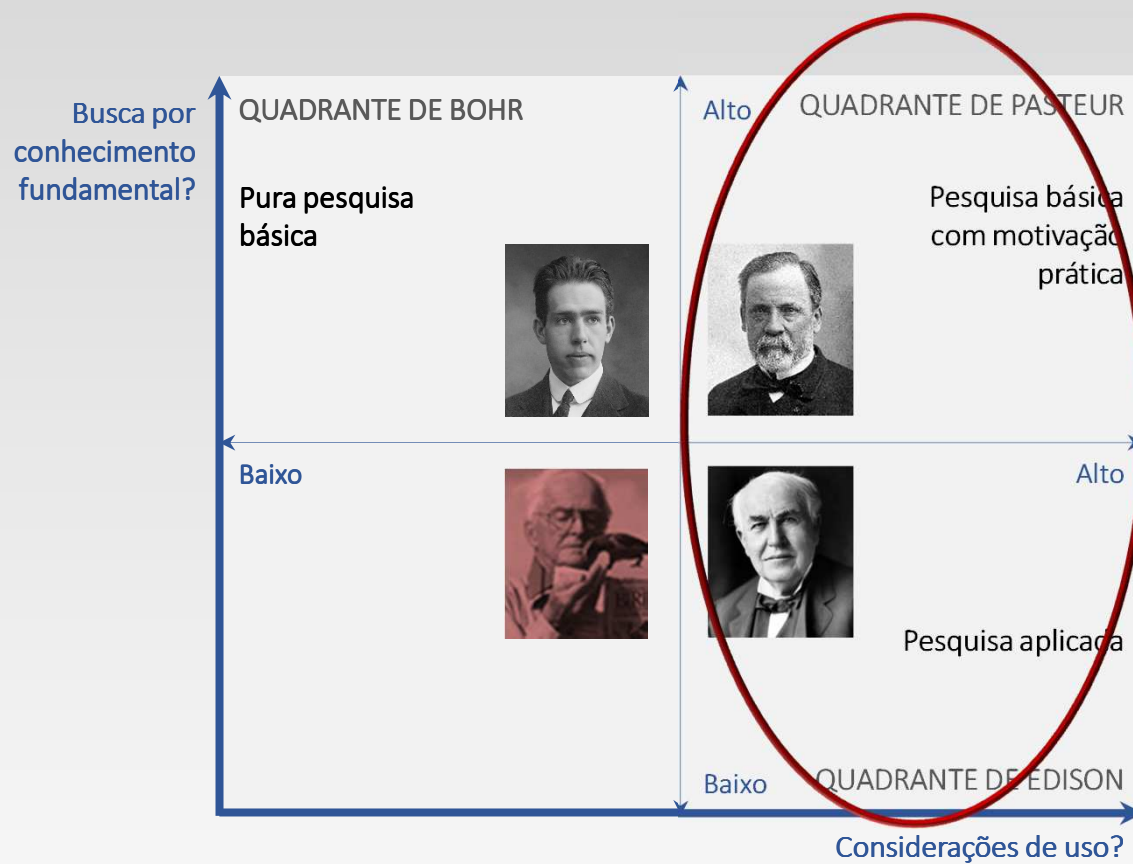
Busca por conhecimento fundamental?

QUADRANTE DE BOHR

Alto

QUADRANTE DE PASTEUR

Pura pesquisa básica

Pesquisa básica com motivação prática

Baixo

Alto

Pesquisa aplicada

Baixo

QUADRANTE DE EDISON

Considerações de uso?